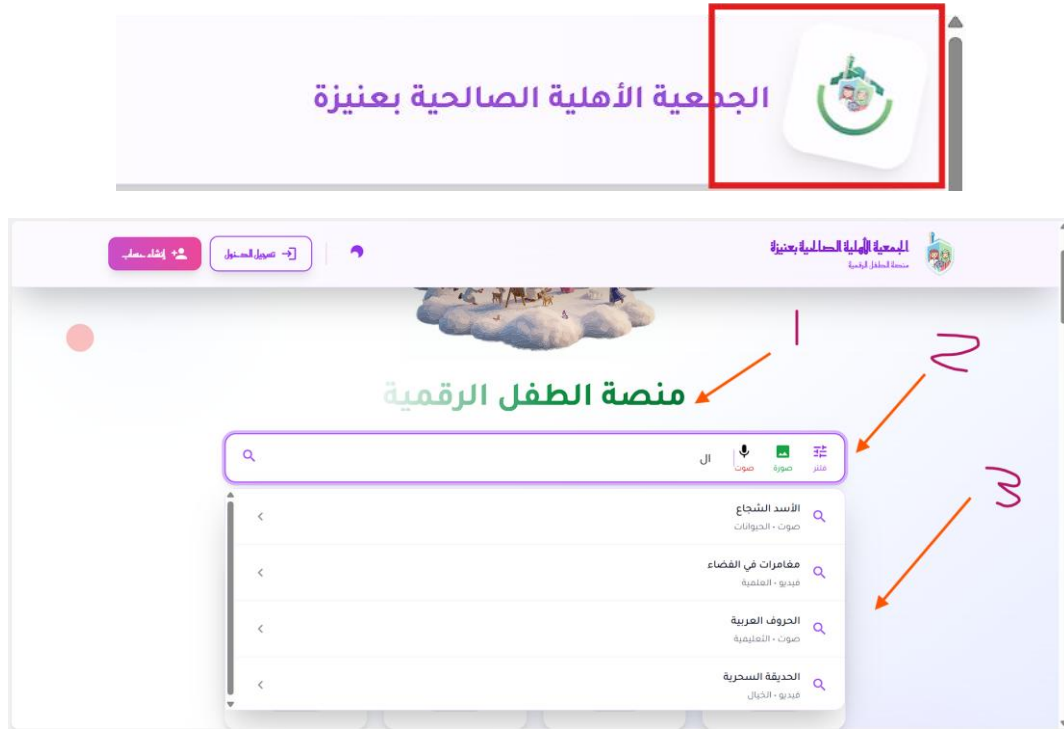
الجمعية الأهلية الصالحية بعنيزة

الجمعية الأهلية الصالحية بعنيزة
منصة الطفل الرقمية

تسجيل الدخول

إنشاء حساب

1

2

3

منصة الطفل الرقمية

فلتر
صورة
صوت
ال

الأسد الشجاع
صوت • الحيوانات

مغامرات في الفضاء
فيديو • العلمية

الحروف العربية
صوت • التعليمية

الحديقة السحرية
فيديو • الخيال